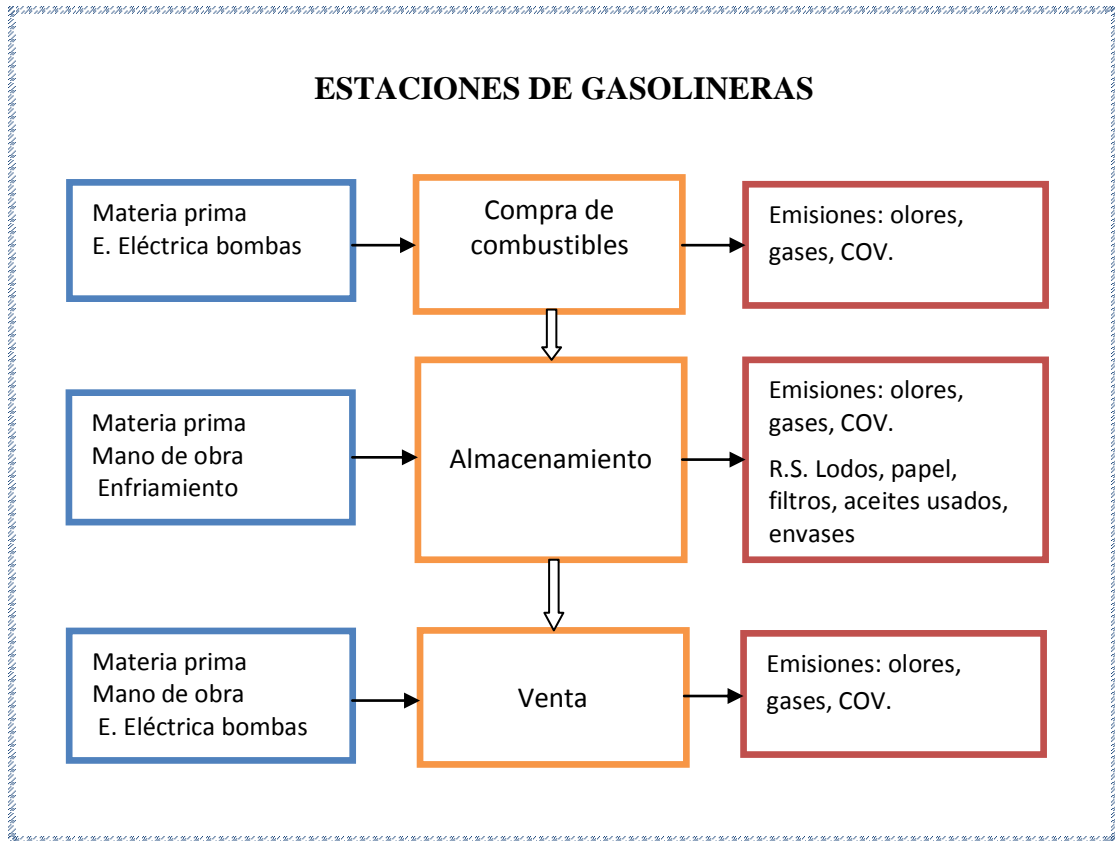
ESTACIONES DE GASOLINERAS

Materia prima
E. Eléctrica bombas

Compra de combustibles

Emisiones: olores, gases, COV.

Materia prima
Mano de obra
Enfriamiento

Almacenamiento

Emisiones: olores, gases, COV.
R.S. Lodos, papel, filtros, aceites usados, envases

Materia prima
Mano de obra
E. Eléctrica bombas

Venta

Emisiones: olores, gases, COV.